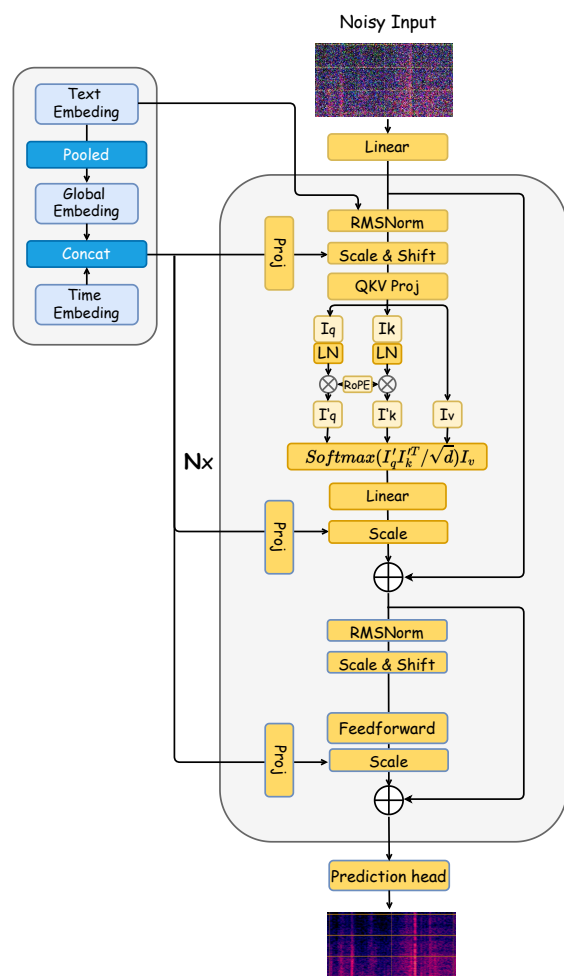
Noisy Input

Text Embeding

Pooled

Global Embeding

Concat

Time Embeding

Linear

RMSNorm

Proj

Scale & Shift

QKV Proj

Iq

Ik

LN

LN

RoPE

I'q

I'k

Iv

$Softmax(I_q' I_k'^T / \sqrt{d}) I_v$

Nx

Linear

Proj

Scale

RMSNorm

Scale & Shift

Feedforward

Proj

Scale

Prediction head